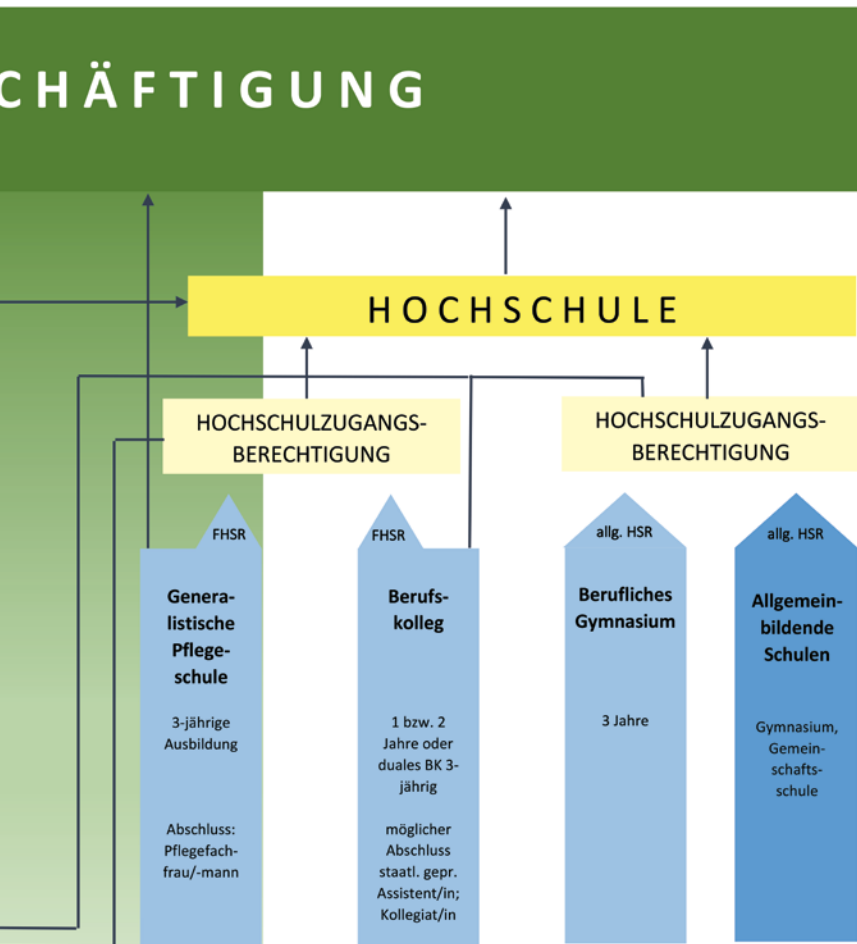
CHÄFTIGUNG

HOCHSCHULE

HOCHSCHULZUGANGSBERECHTIGUNG

HOCHSCHULZUGANGSBERECHTIGUNG

FHSR

Generalistische Pflegeschule

3-jährige Ausbildung

Abschluss: Pflegefachfrau/-mann

FHSR

Berufskolleg

1 bzw. 2 Jahre oder duales BK 3-jährig

möglicher Abschluss staatl. gepr. Assistent/in; Kollegiat/in

allg. HSR

Berufliches Gymnasium

3 Jahre

allg. HSR

Allgemeinbildende Schulen

Gymnasium, Gemeinschaftsschule